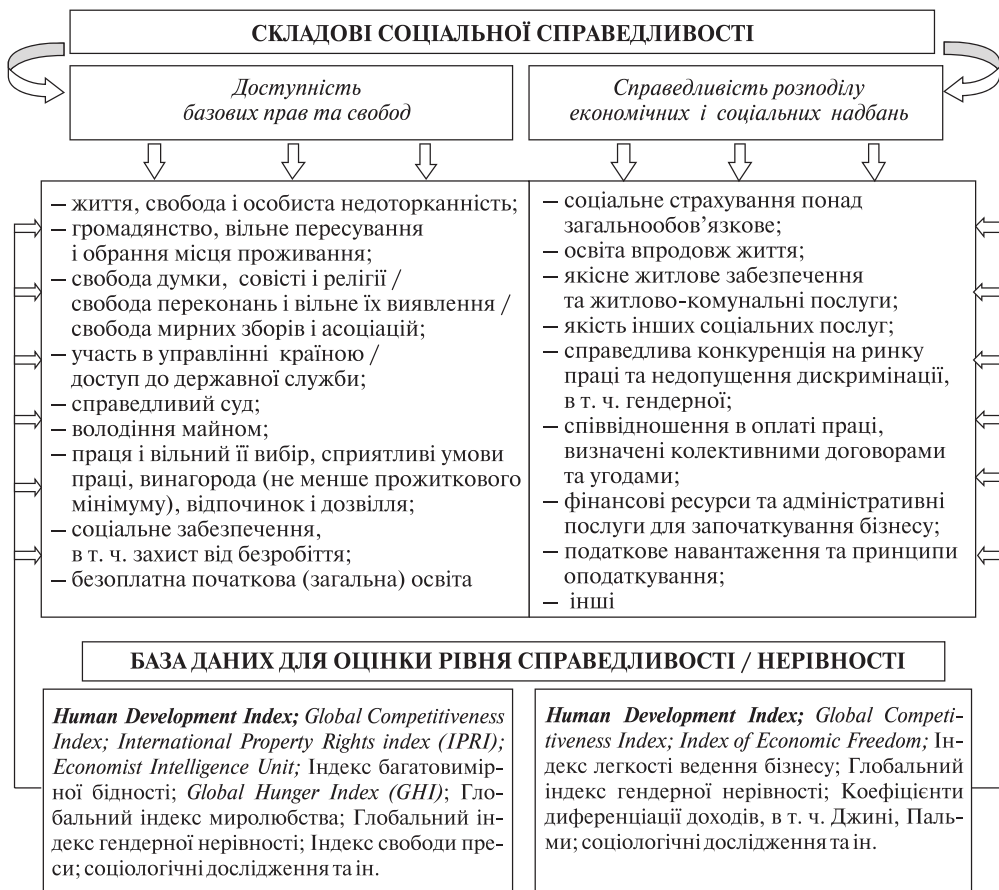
СКЛАДОВІ СОЦІАЛЬНОЇ СПРАВЕДЛИВОСТІ

*Доступність базових прав та свобод*

*Справедливість розподілу економічних і соціальних надбань*

– життя, свобода і особиста недоторканність;
– громадянство, вільне пересування і обрання місця проживання;
– свобода думки, совісті і релігії / свобода переконань і вільне їх виявлення / свобода мирних зборів і асоціацій;
– участь в управлінні країною / доступ до державної служби;
– справедливий суд;
– володіння майном;
– праця і вільний її вибір, сприятливі умови праці, винагорода (не менше прожиткового мінімуму), відпочинок і дозвілля;
– соціальне забезпечення, в т. ч. захист від безробіття;
– безоплатна початкова (загальна) освіта

– соціальне страхування понад загальнообов'язкове;
– освіта впродовж життя;
– якісне житлове забезпечення та житлово-комунальні послуги;
– якість інших соціальних послуг;
– справедлива конкуренція на ринку праці та недопущення дискримінації, в т. ч. гендерної;
– співвідношення в оплаті праці, визначені колективними договорами та угодами;
– фінансові ресурси та адміністративні послуги для започаткування бізнесу;
– податкове навантаження та принципи оподаткування;
– інші

БАЗА ДАНИХ ДЛЯ ОЦІНКИ РІВНЯ СПРАВЕДЛИВОСТІ / НЕРІВНОСТІ

***Human Development Index;*** *Global Competitiveness Index; International Property Rights index (IPRI); Economist Intelligence Unit;* Індекс багатовимірної бідності; *Global Hunger Index (GHI)*; Глобальний індекс миролюбства; Глобальний індекс гендерної нерівності; Індекс свободи преси; соціологічні дослідження та ін.

***Human Development Index;*** *Global Competitiveness Index; Index of Economic Freedom;* Індекс легкості ведення бізнесу; Глобальний індекс гендерної нерівності; Коефіцієнти диференціації доходів, в т. ч. Джині, Пальми; соціологічні дослідження та ін.